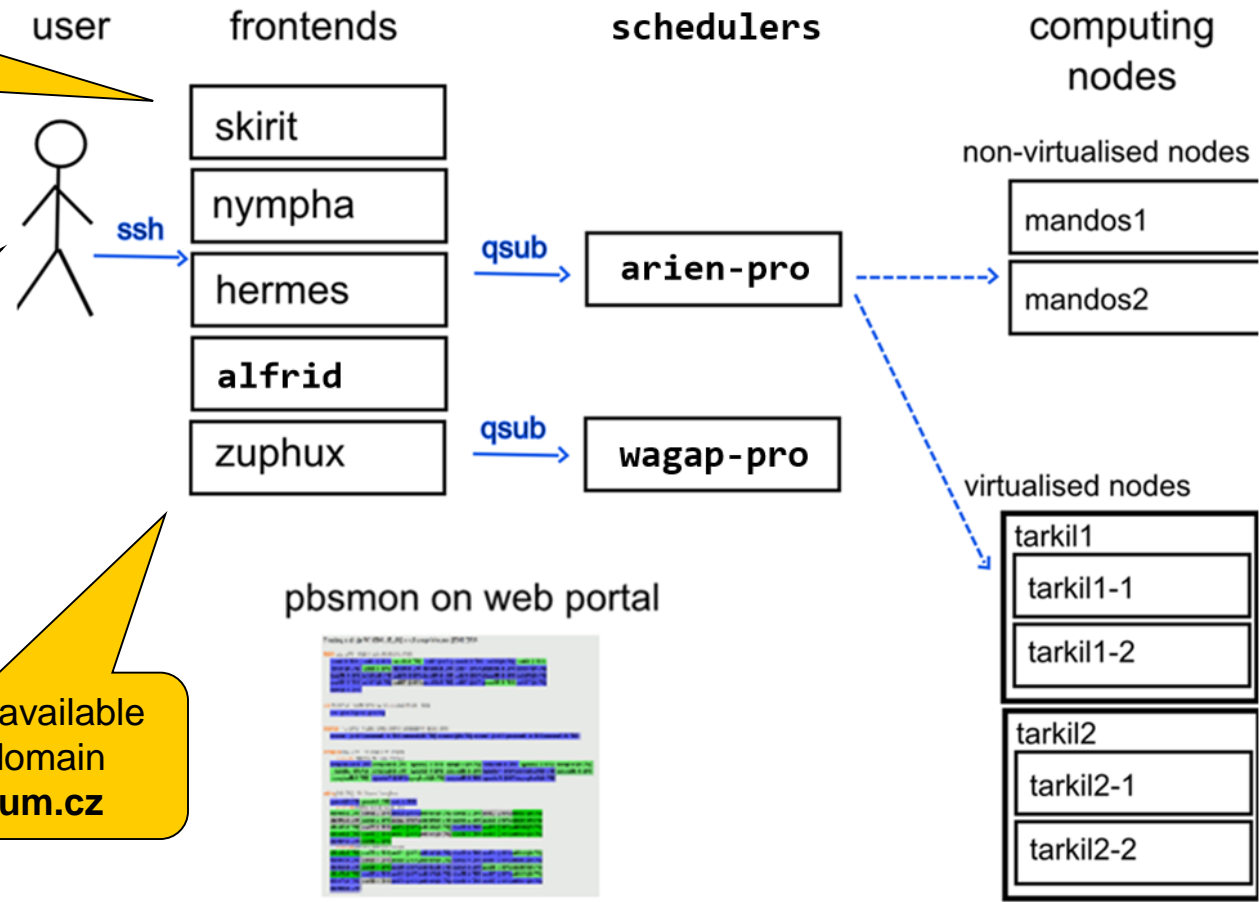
user

frontends

schedulers

computing nodes

skirit

nympha

hermes

alfrid

zuphux

ssh

qsub

qsub

arien-pro

wagap-pro

non-virtualised nodes

mandos1

mandos2

virtualised nodes

tarkil1

tarkil1-1

tarkil1-2

tarkil2

tarkil2-1

tarkil2-2

pbsmon on web portal

available
domain
um.cz